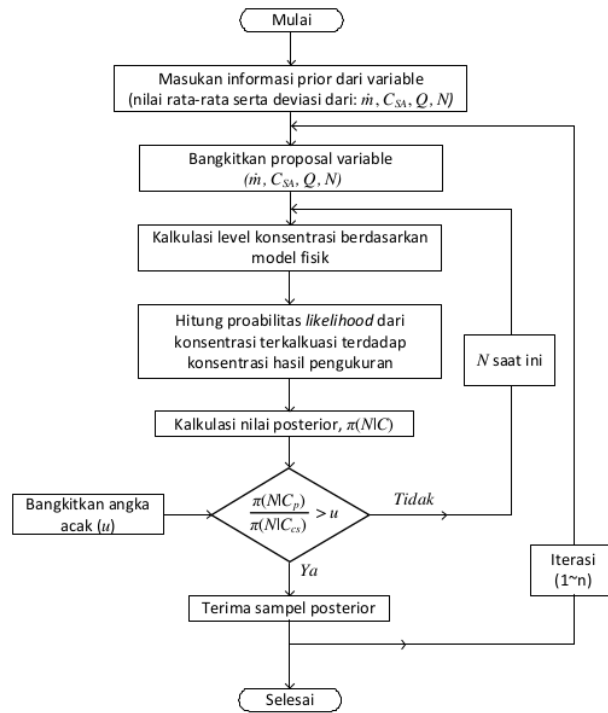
Mulai

Masukan informasi prior dari variable (nilai rata-rata serta deviasi dari: $\dot{m}$, $C_{SA}$, $Q$, $N$)

Bangkitkan proposal variable ($\dot{m}$, $C_{SA}$, $Q$, $N$)

Kalkulasi level konsentrasi berdasarkan model fisik

Hitung proabilitas *likelihood* dari konsentrasi terkalkuasi terdadap konsentrasi hasil pengukuran

$N$ saat ini

Kalkulasi nilai posterior, $\pi(N|C)$

Bangkitkan angka acak ($u$)

$\frac{\pi(N|C_p)}{\pi(N|C_{cs})} > u$

Tidak

Ya

Iterasi (1~n)

Terima sampel posterior

Selesai